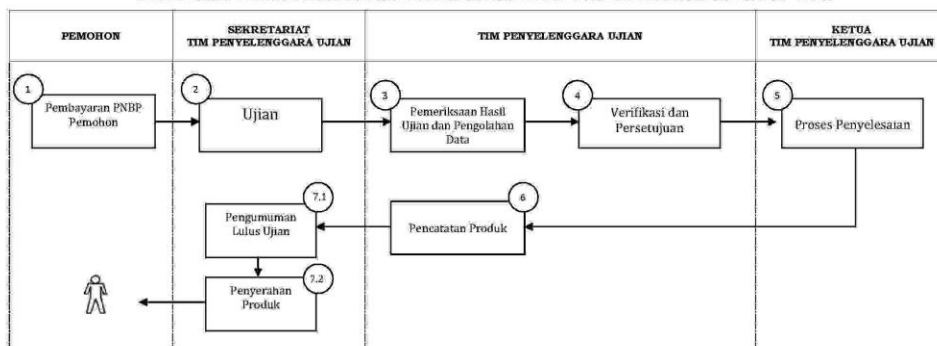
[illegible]

| PEMOHON | SEKRETARIAT TIM PENYELENGGARA UJIAN | TIM PENYELENGGARA UJIAN | KETUA TIM PENYELENGGARA UJIAN |
|---|---|---|---|

1 Pembayaran PNBP Pemohon

2 Ujian

3 Pemeriksaan Hasil Ujian dan Pengolahan Data

4 Verifikasi dan Persetujuan

5 Proses Penyelesaian

6 Pencatatan Produk

7.1 Pengumuman Lulus Ujian

7.2 Penyerahan Produk